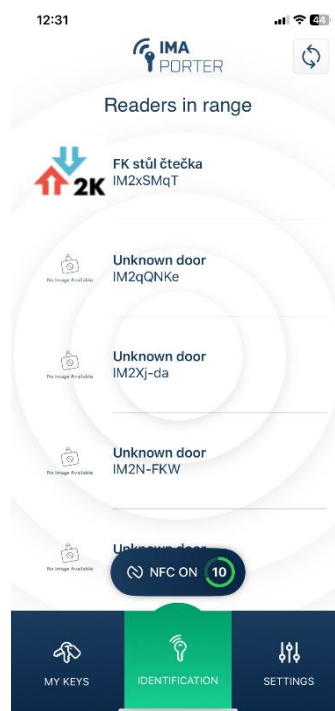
12:31

44

IMA PORTER

Readers in range

2K

FK stůl čtečka
IM2xSMqT

No Image Available

Unknown door
IM2qQNKe

No Image Available

Unknown door
IM2Xj-da

No Image Available

Unknown door
IM2N-FKW

No Image Available

Unknown door

NFC ON 10

MY KEYS

IDENTIFICATION

SETTINGS